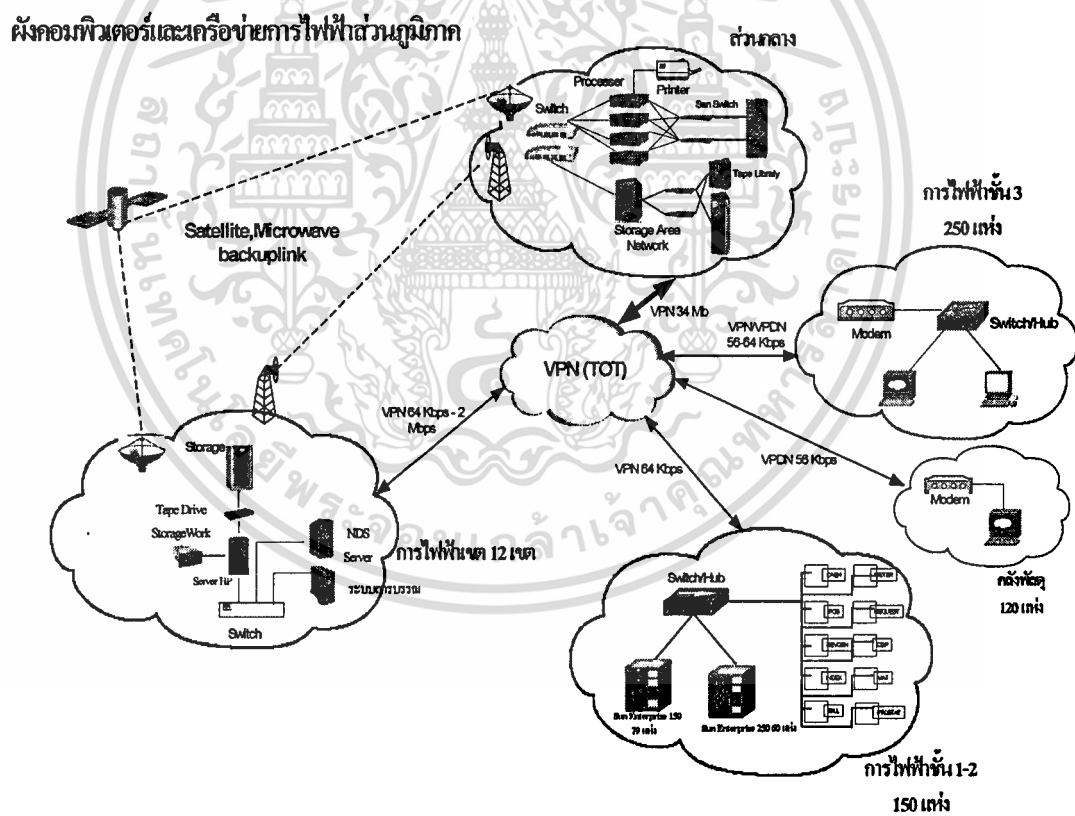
ผังคอมพิวเตอร์และเครือข่ายการไฟฟ้าส่วนภูมิภาค

ส่วนกลาง

Processer

Printer

Switch

San Switch

Tape Library

Storage Area Network

Satellite,Microwave backuplink

การไฟฟ้าชั้น 3

250 แห่ง

VPN 34 Mb

VPN/VPDN 56-64 Kbps

Modem

Switch/Hub

VPN (TOT)

VPN 64 Kbps - 2 Mbps

VPN 64 Kbps

VPDN 56 Kbps

Modem

Storage

Tape Drive

StorageWork

Server HP

NDS Server

การไฟฟ้าเขต 12 เขต

ระบบฝึกอบรม

Switch

คลังพัสดุ

120 แห่ง

Switch/Hub

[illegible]

Sun Enterprise 150 79 แห่ง

Sun Enterprise 250 60 แห่ง

การไฟฟ้าชั้น 1-2

150 แห่ง